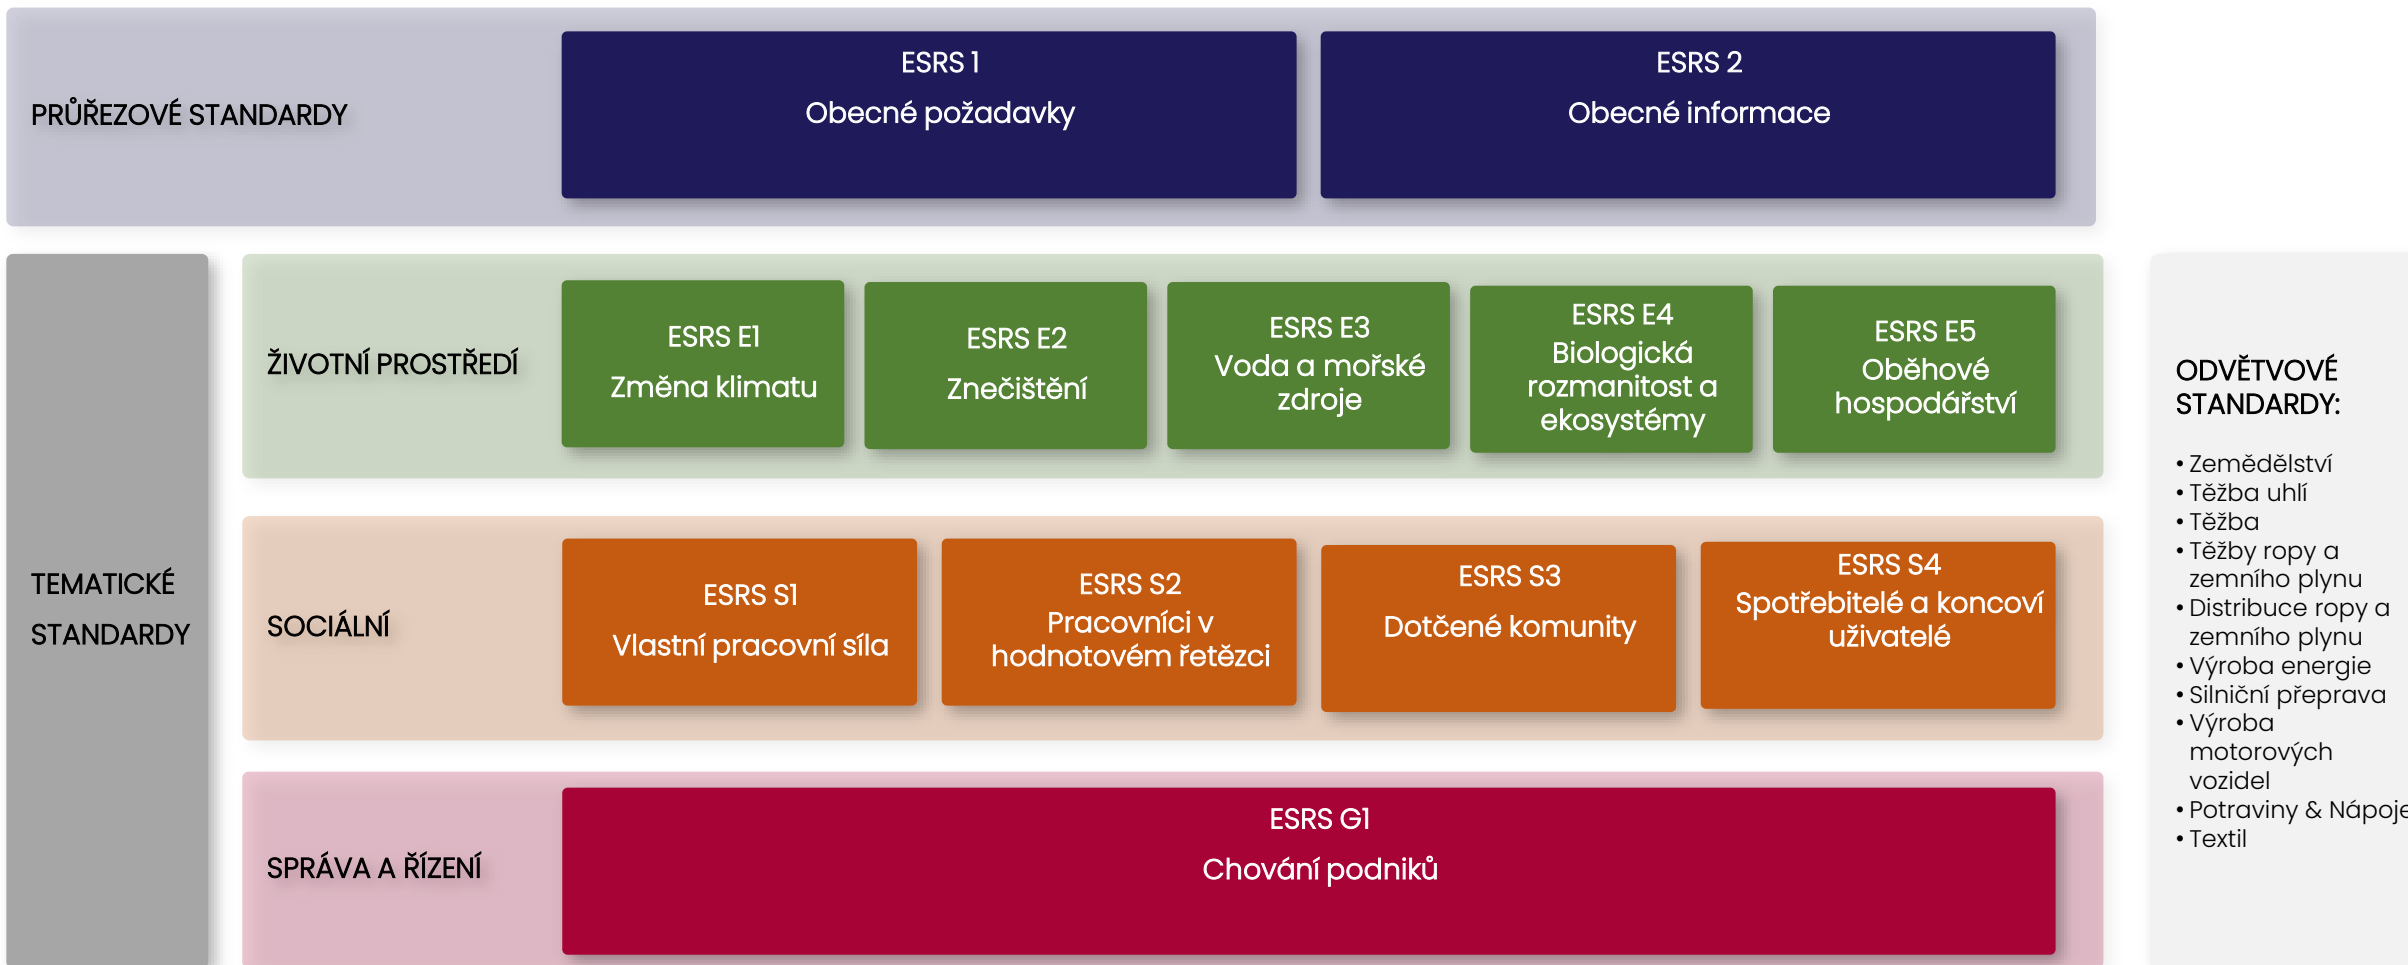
PRŮŘEZOVÉ STANDARDY

ESRS 1
Obecné požadavky

ESRS 2
Obecné informace

TEMATICKÉ STANDARDY

ŽIVOTNÍ PROSTŘEDÍ

ESRS E1
Změna klimatu

ESRS E2
Znečištění

ESRS E3
Voda a mořské zdroje

ESRS E4
Biologická rozmanitost a ekosystémy

ESRS E5
Oběhové hospodářství

SOCIÁLNÍ

ESRS S1
Vlastní pracovní síla

ESRS S2
Pracovníci v hodnotovém řetězci

ESRS S3
Dotčené komunity

ESRS S4
Spotřebitelé a koncoví uživatelé

SPRÁVA A ŘÍZENÍ

ESRS G1
Chování podniků

ODVĚTVOVÉ STANDARDY:

• Zemědělství
• Těžba uhlí
• Těžba
• Těžby ropy a zemního plynu
• Distribuce ropy a zemního plynu
• Výroba energie
• Silniční přeprava
• Výroba motorových vozidel
• Potraviny & Nápoje
• Textil